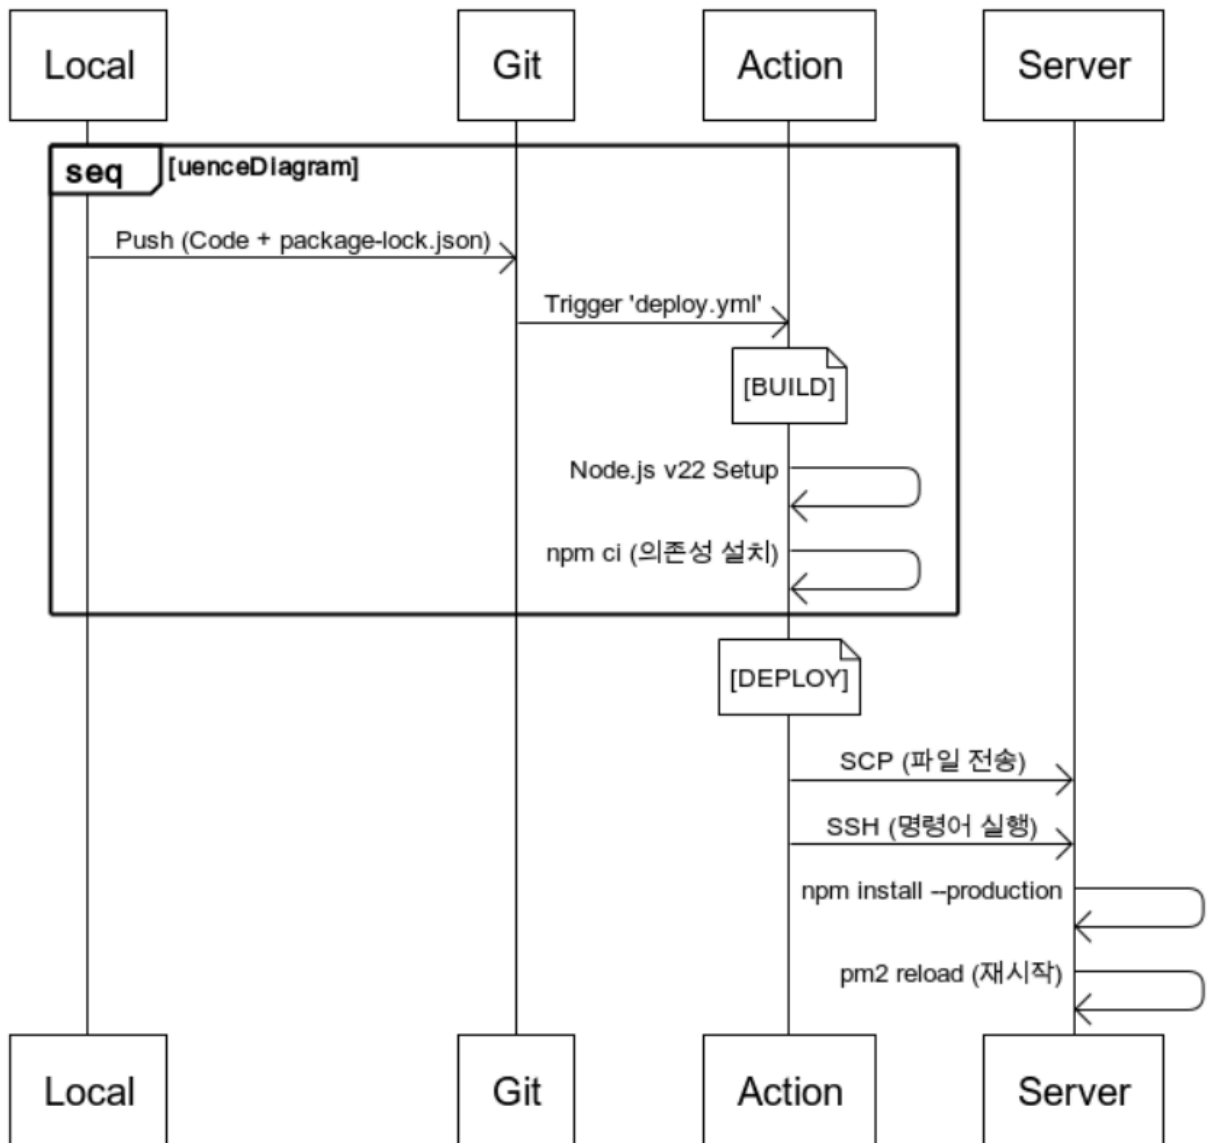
Local

Git

Action

Server

seq [uenceDiagram]

Push (Code + package-lock.json)

Trigger 'deploy.yml'

[BUILD]

Node.js v22 Setup

npm ci (의존성 설치)

[DEPLOY]

SCP (파일 전송)

SSH (명령어 실행)

npm install --production

pm2 reload (재시작)

Local

Git

Action

Server